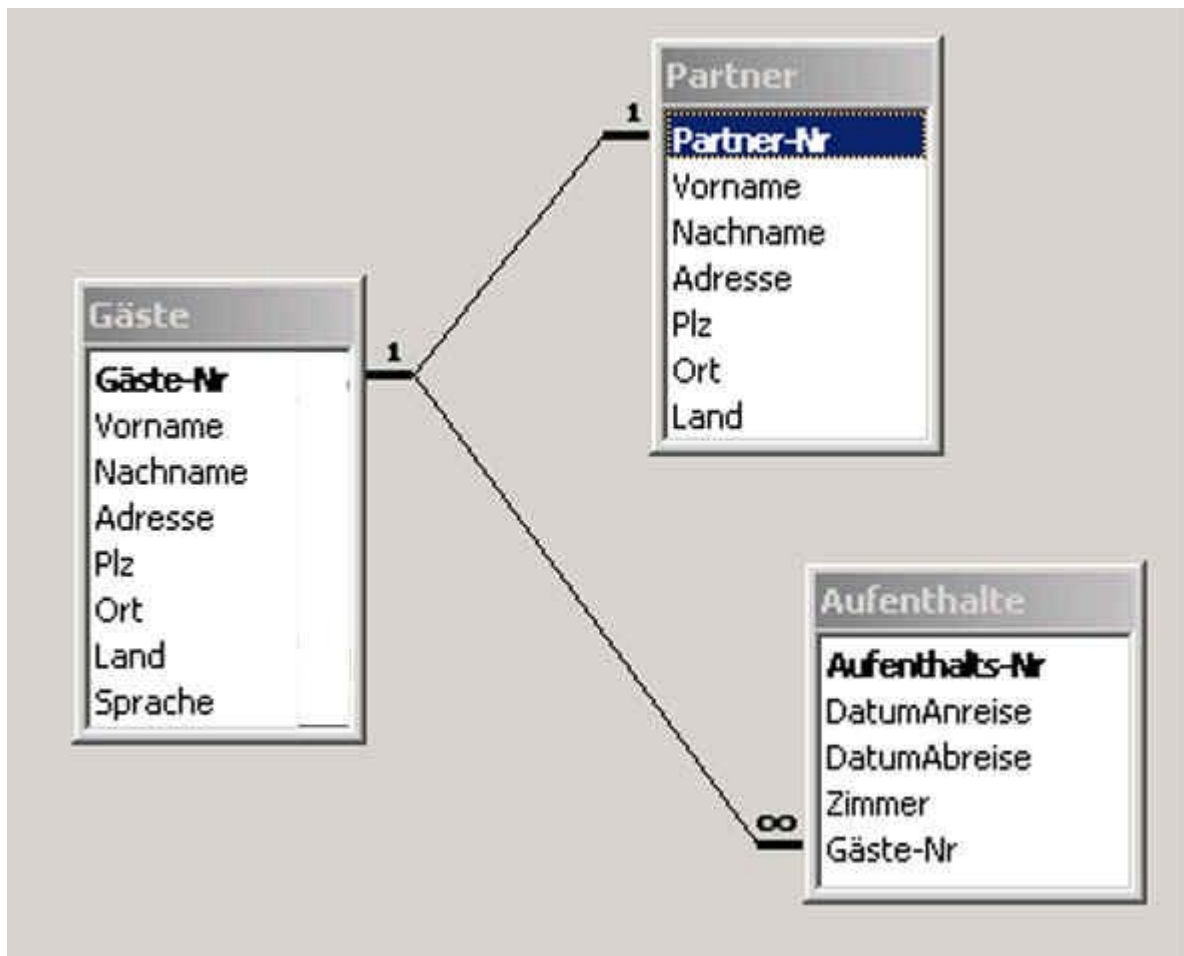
Partner
Partner-Nr
Vorname
Nachname
Adresse
Plz
Ort
Land

1

Gäste
Gäste-Nr
Vorname
Nachname
Adresse
Plz
Ort
Land
Sprache

1

Aufenthalte
Aufenthalts-Nr
DatumAnreise
DatumAbreise
Zimmer
Gäste-Nr

$\infty$